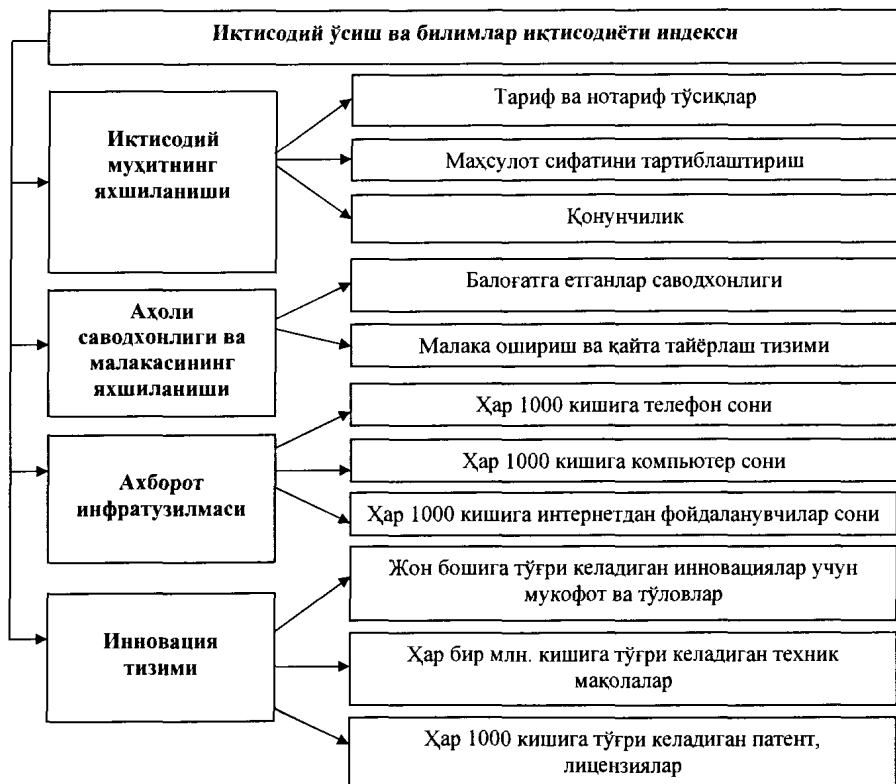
Иктисодий ўсиш ва билимлар иктисодиёти индекси

Иктисодий муҳитнинг яхшиланиши

Тариф ва нотариф тўсиқлар

Маҳсулот сифатини тартиблаштириш

Қонунчилик

Аҳоли саводхонлиги ва малакасининг яхшиланиши

Балоғатга етганлар саводхонлиги

Малака ошириш ва қайта тайёрлаш тизими

Ахборот инфратузилмаси

Ҳар 1000 кишига телефон сони

Ҳар 1000 кишига компьютер сони

Ҳар 1000 кишига интернетдан фойдаланувчилар сони

Инновация тизими

Жон бошига тўғри келадиган инновациялар учун мукофот ва тўловлар

Ҳар бир млн. кишига тўғри келадиган техник мақолалар

Ҳар 1000 кишига тўғри келадиган патент, лицензиялар